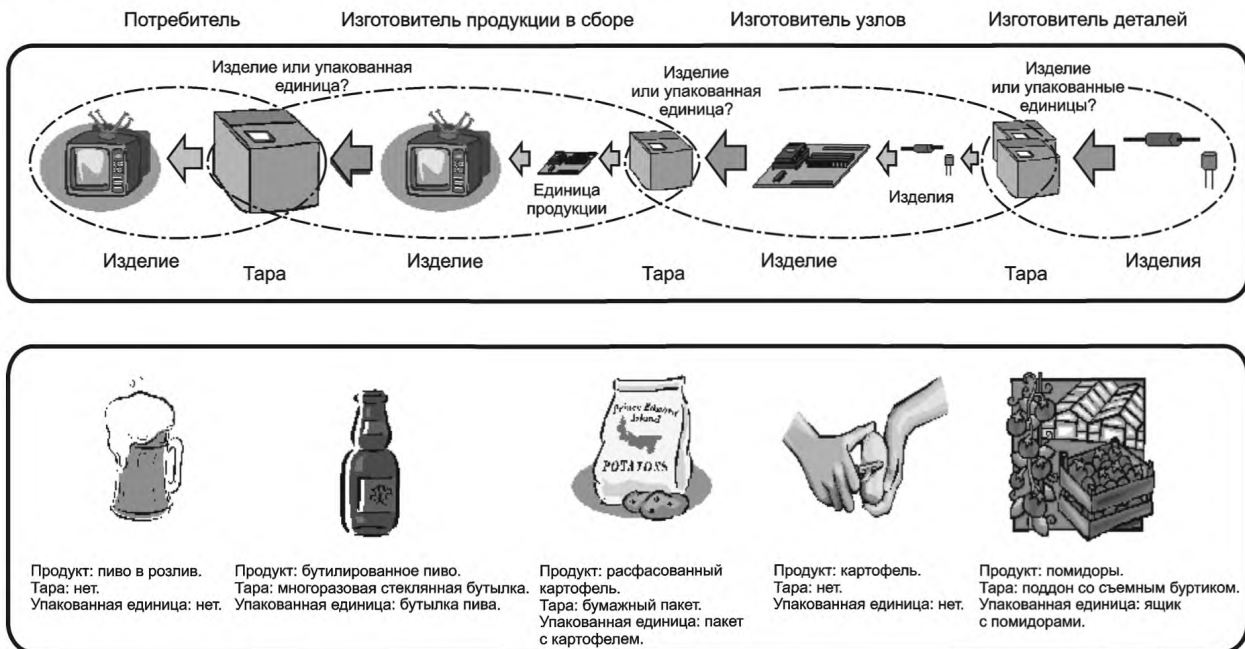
Потребитель Изготовитель продукции в сборе Изготовитель узлов Изготовитель деталей

Изделие или упакованная единица?

Изделие или упакованная единица?

Изделие или упакованные единицы?

Единица продукции

Изделия

Изделие Тара Изделие Тара Изделие Тара Изделия

Prince Edward Island

POTATOES

Продукт: пиво в розлив.
Тара: нет.
Упакованная единица: нет.

Продукт: бутилированное пиво.
Тара: многоразовая стеклянная бутылка.
Упакованная единица: бутылка пива.

Продукт: расфасованный картофель.
Тара: бумажный пакет.
Упакованная единица: пакет с картофелем.

Продукт: картофель.
Тара: нет.
Упакованная единица: нет.

Продукт: помидоры.
Тара: поддон со съемным буртиком.
Упакованная единица: ящик с помидорами.